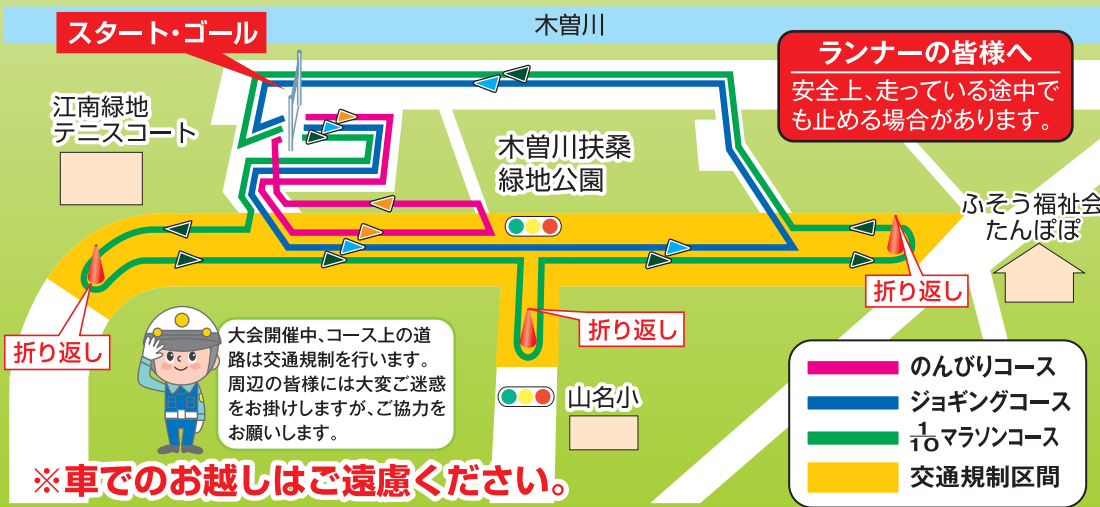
スタート・ゴール

木曽川

ランナーの皆様へ
安全上、走っている途中でも止める場合があります。

江南緑地テニスコート

木曽川扶桑緑地公園

ふそう福祉会たんぽぽ

折り返し

折り返し

折り返し

大会開催中、コース上の道路は交通規制を行います。周辺の皆様には大変ご迷惑をお掛けしますが、ご協力をお願いします。

山名小

のんびりコース
ジョギングコース
$\frac{1}{10}$マラソンコース
交通規制区間

※車でのお越しはご遠慮ください。